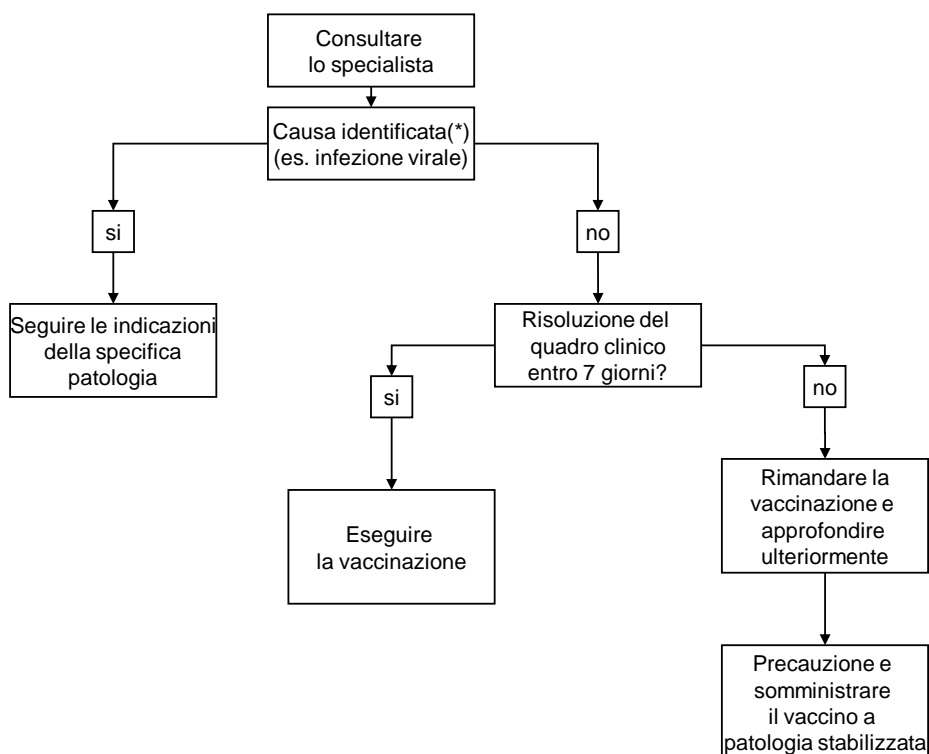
Consultare lo specialista

Causa identificata(*) (es. infezione virale)

si

no

Seguire le indicazioni della specifica patologia

Risoluzione del quadro clinico entro 7 giorni?

si

no

Eseguire la vaccinazione

Rimandare la vaccinazione e approfondire ulteriormente

Precauzione e somministrare il vaccino a patologia stabilizzata